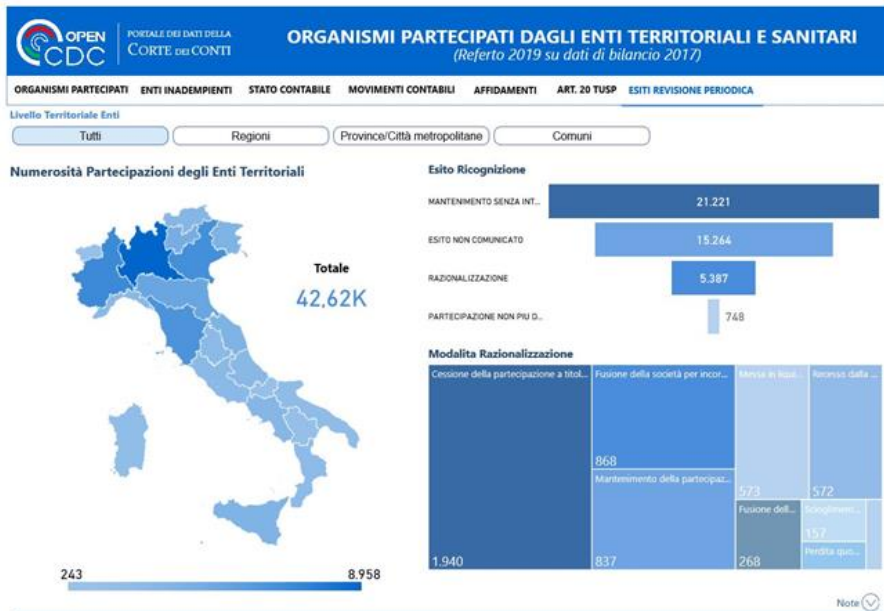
OPEN CDC

PORTALE DEI DATI DELLA CORTE DEI CONTI

ORGANISMI PARTECIPATI DAGLI ENTI TERRITORIALI E SANITARI
(Referto 2019 su dati di bilancio 2017)

ORGANISMI PARTECIPATI | ENTI INADEMPIENTI | STATO CONTABILE | MOVIMENTI CONTABILI | AFFIDAMENTI | ART. 20 TUSP | ESITI REVISIONE PERIODICA

Livello Territoriale Enti

Tutti | Regioni | Province/Città metropolitane | Comuni

Numerosità Partecipazioni degli Enti Territoriali

Totale
42,62K

243
8.958

Esito Ricognizione

MANTENIMENTO SENZA INT... 21.221
ESITO NON COMUNICATO 15.264
RAZIONALIZZAZIONE 5.387
PARTECIPAZIONE NON PIU D... 748

Modalita Razionalizzazione

Cessione della partecipazione a titol... 1.940
Fusione della società per incor... 868
Mantenimento della partecipaz... 837
Messa in liqui... 573
Recesso dalla ... 572
Fusione dell... 268
Scioglimen... 157
Perdita quo...

Note